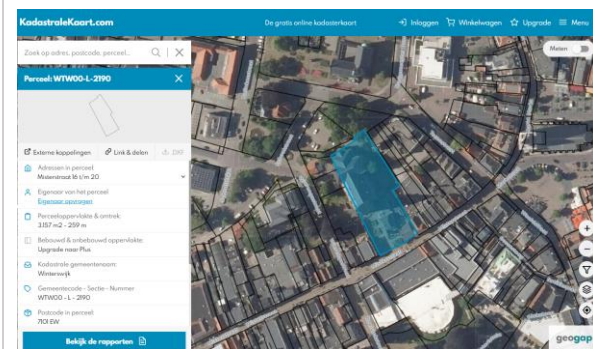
KadastraleKaart.com

De gratis online kadasterkaart

Inloggen  Winkelwagen  Upgrade  Menu

Zoek op adres, postcode, perceel...

Meten

Perceel: WTW00-L-2190

Externe koppelingen

Link & delen

Adressen in perceel
Misterstraat 16 t/m 20

Eigenaar van het perceel
Eigenaar opvragen

Perceeloppervlakte & omtrek
3.157 m2 - 259 m

Bebouwd & onbebouwd oppervlakte
Upgrade naar Plus

Kadastrale gemeentenaam
Winterswijk

Gemeentecode - Sectie - Nummer
WTW00 - L - 2190

Postcode in perceel
7101 EW

Bekijk de rapporten

geogap